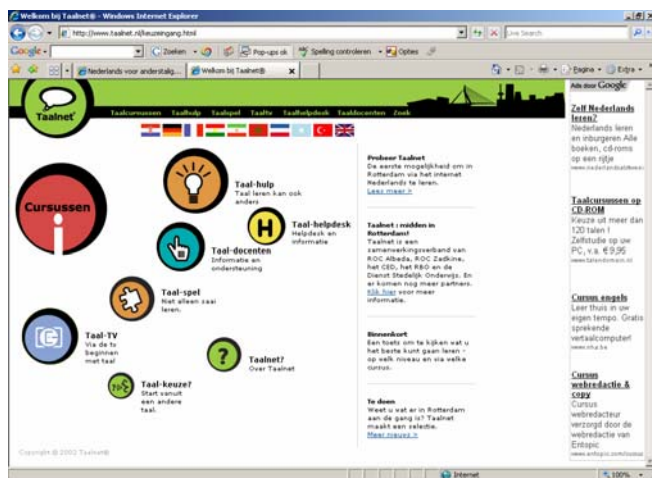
Welkom bij Taalnet® - Windows Internet Explorer

http://www.taalnet.nl/keuzeingang.html

Live Search

Google

Zoeken

Pop-ups ok

Spelling controleren

Opties

Nederlands voor anderstalig...

Welkom bij Taalnet®

Pagina

Extra

Taalnet

Taalcursussen Taalhulp Taalspel Taaltv Taalhelpdesk Taaldocenten Zoek

Cursussen

Taal-hulp
Taal leren kan ook anders

Taal-helpdesk
Helpdesk en informatie

Taal-docenten
Informatie en ondersteuning

Taal-spel
Niet alleen saai leren.

Taal-TV
Via de tv beginnen met taal

Taalnet?
Over Taalnet

Taal-keuze?
Start vanuit een andere taal.

Probeer Taalnet
De eerste mogelijkheid om in Rotterdam via het internet Nederlands te leren.
Lees meer >

Taalnet : midden in Rotterdam!
Taalnet is een samenwerkingsverband van ROC Albeda, ROC Zadkine, het CED, het RBO en de Dienst Stedelijk Onderwijs. En er komen nog meer partners. Klik hier voor meer informatie.

Binnenkort
Een toets om te kijken wat u het beste kunt gaan leren - op welk niveau en via welke cursus.

Te doen
Weet u wat er in Rotterdam aan de gang is? Taalnet maakt een selectie.
Meer nieuws >

Ads door Google

Zelf Nederlands leren?
Nederlands leren en inburgeren Alle boeken, cd-roms op een rijtje
www.nederlandsetaal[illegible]

Taalcursussen op CD-ROM
Keuze uit meer dan 120 talen ! Zelfstudie op uw PC, v.a. €9,96
www.talendomein.nl

Cursus engels
Leer thuis in uw eigen tempo. Gratis sprekende vertaalcomputer!
www.nha.be

Cursus webredactie & copy
Cursus webredacteur verzorgd door de webredactie van Entopic
www.entopic.com/cursus

Copyright © 2002 Taalnet®

Internet

100%